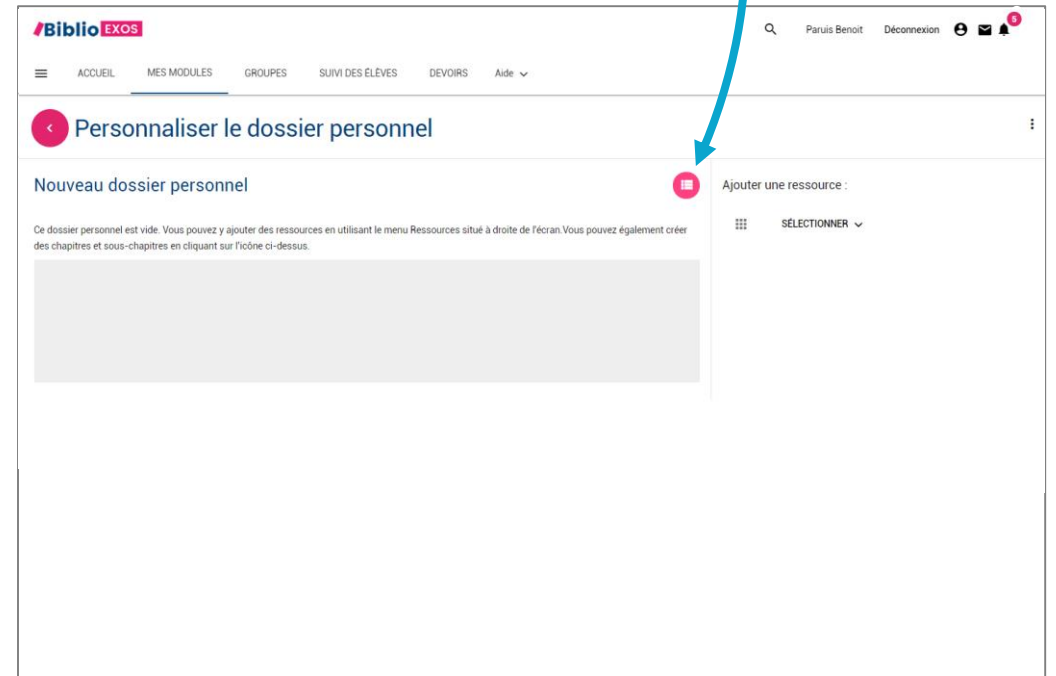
Biblio EXOS

Paruis Benoit Déconnexion 5

ACCUEIL MES MODULES GROUPES SUIVI DES ÉLÈVES DEVOIRS Aide

Personnaliser le dossier personnel

Nouveau dossier personnel

Ce dossier personnel est vide. Vous pouvez y ajouter des ressources en utilisant le menu Ressources situé à droite de l'écran.Vous pouvez également créer des chapitres et sous-chapitres en cliquant sur l'icône ci-dessus.

Ajouter une ressource :

SÉLECTIONNER